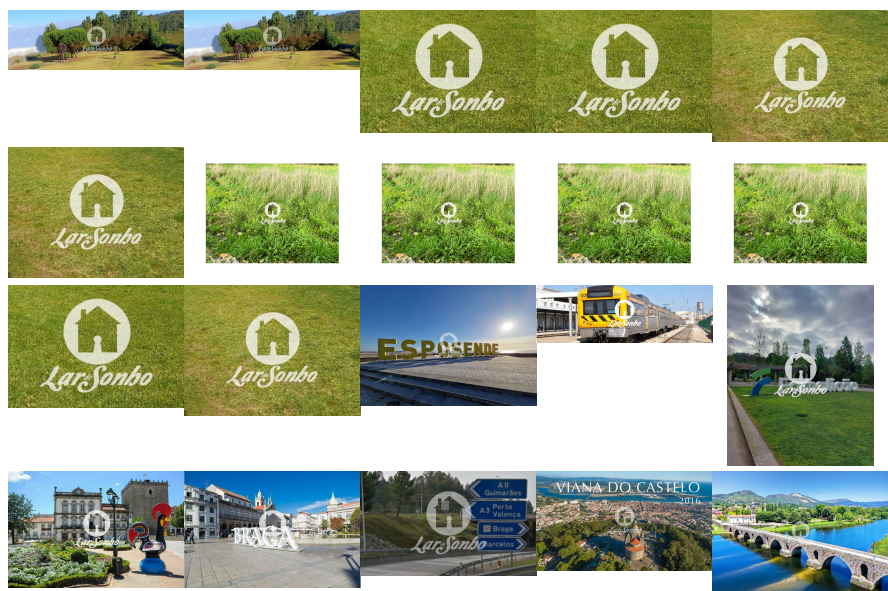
LarSonho

LarSonho

LarSonho

LarSonho

LarSonho

LarSonho

LarSonho

LarSonho

LarSonho

LarSonho

LarSonho

LarSonho

ESPOSENDE

LarSonho

LarSonho

LarSonho

LarSonho

BRAGA

LarSonho

A 11 Guimarães

A 3 Porto Valença

Braga

Barcelos

LarSonho

VIANA DO CASTELO

2016

LarSonho